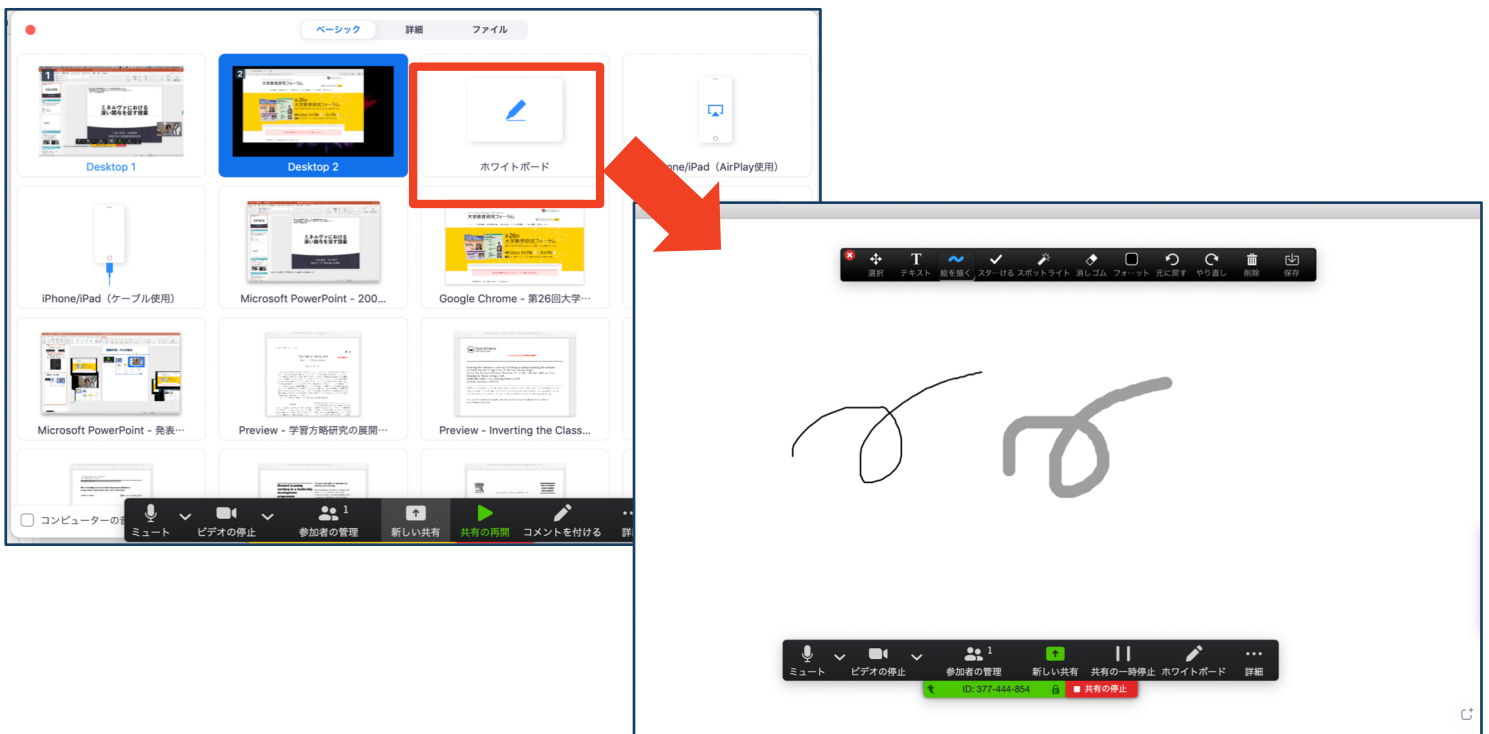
ベーシック 詳細 ファイル

Desktop 1
Desktop 2
ホワイトボード
one/iPad（AirPlay使用）

iPhone/iPad（ケーブル使用）
Microsoft PowerPoint - 200…
Google Chrome - 第26回大学…

Microsoft PowerPoint - 発表…
Preview - 学習方略研究の展開…
Preview - Inverting the Class…

コンピューターの音

ミュート
ビデオの停止
1
参加者の管理
新しい共有
共有の再開
コメントを付ける
詳

選択 テキスト 絵を描く スタ…ける スポットライト 消しゴム フォ…ット 元に戻す やり直し 削除 保存

ミュート
ビデオの停止
1
参加者の管理
新しい共有
共有の一時停止
ホワイトボード
詳細
ID: 377-444-854
共有の停止